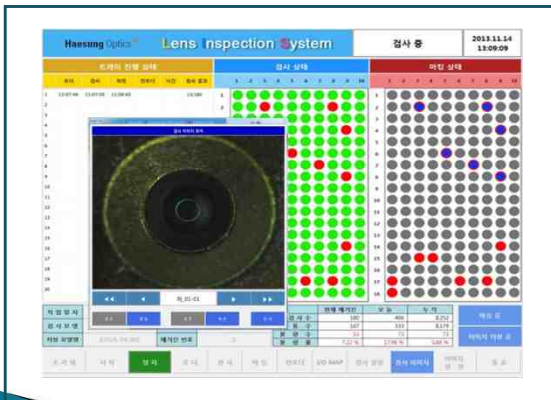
Haesung Optics Lens Inspection System

검사 중

2013.11.14
13:09:09

트레이 진행 상태

검사 상태

마킹 상태

1 2 3 4 5 6 7 8 9 10

1 2 3 4 5 6 7 8 9 10

1 13:07:44 13:07:59 13:09:03 13:180

01_01-01

작업일자

검사모델

자동모델명

제거인 번호

현재 트레이 | 오늘 | 누계
검사수 | 180 | 406 | 8,252
양품수 | 167 | 333 | 8,179
불량수 | 13 | 73 | 73
불량률 | 7.22 % | 17.98 % | 0.88 %

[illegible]

시작

정지

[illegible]

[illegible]

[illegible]

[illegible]

I/O MAP

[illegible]

검사 이미지

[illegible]

종료